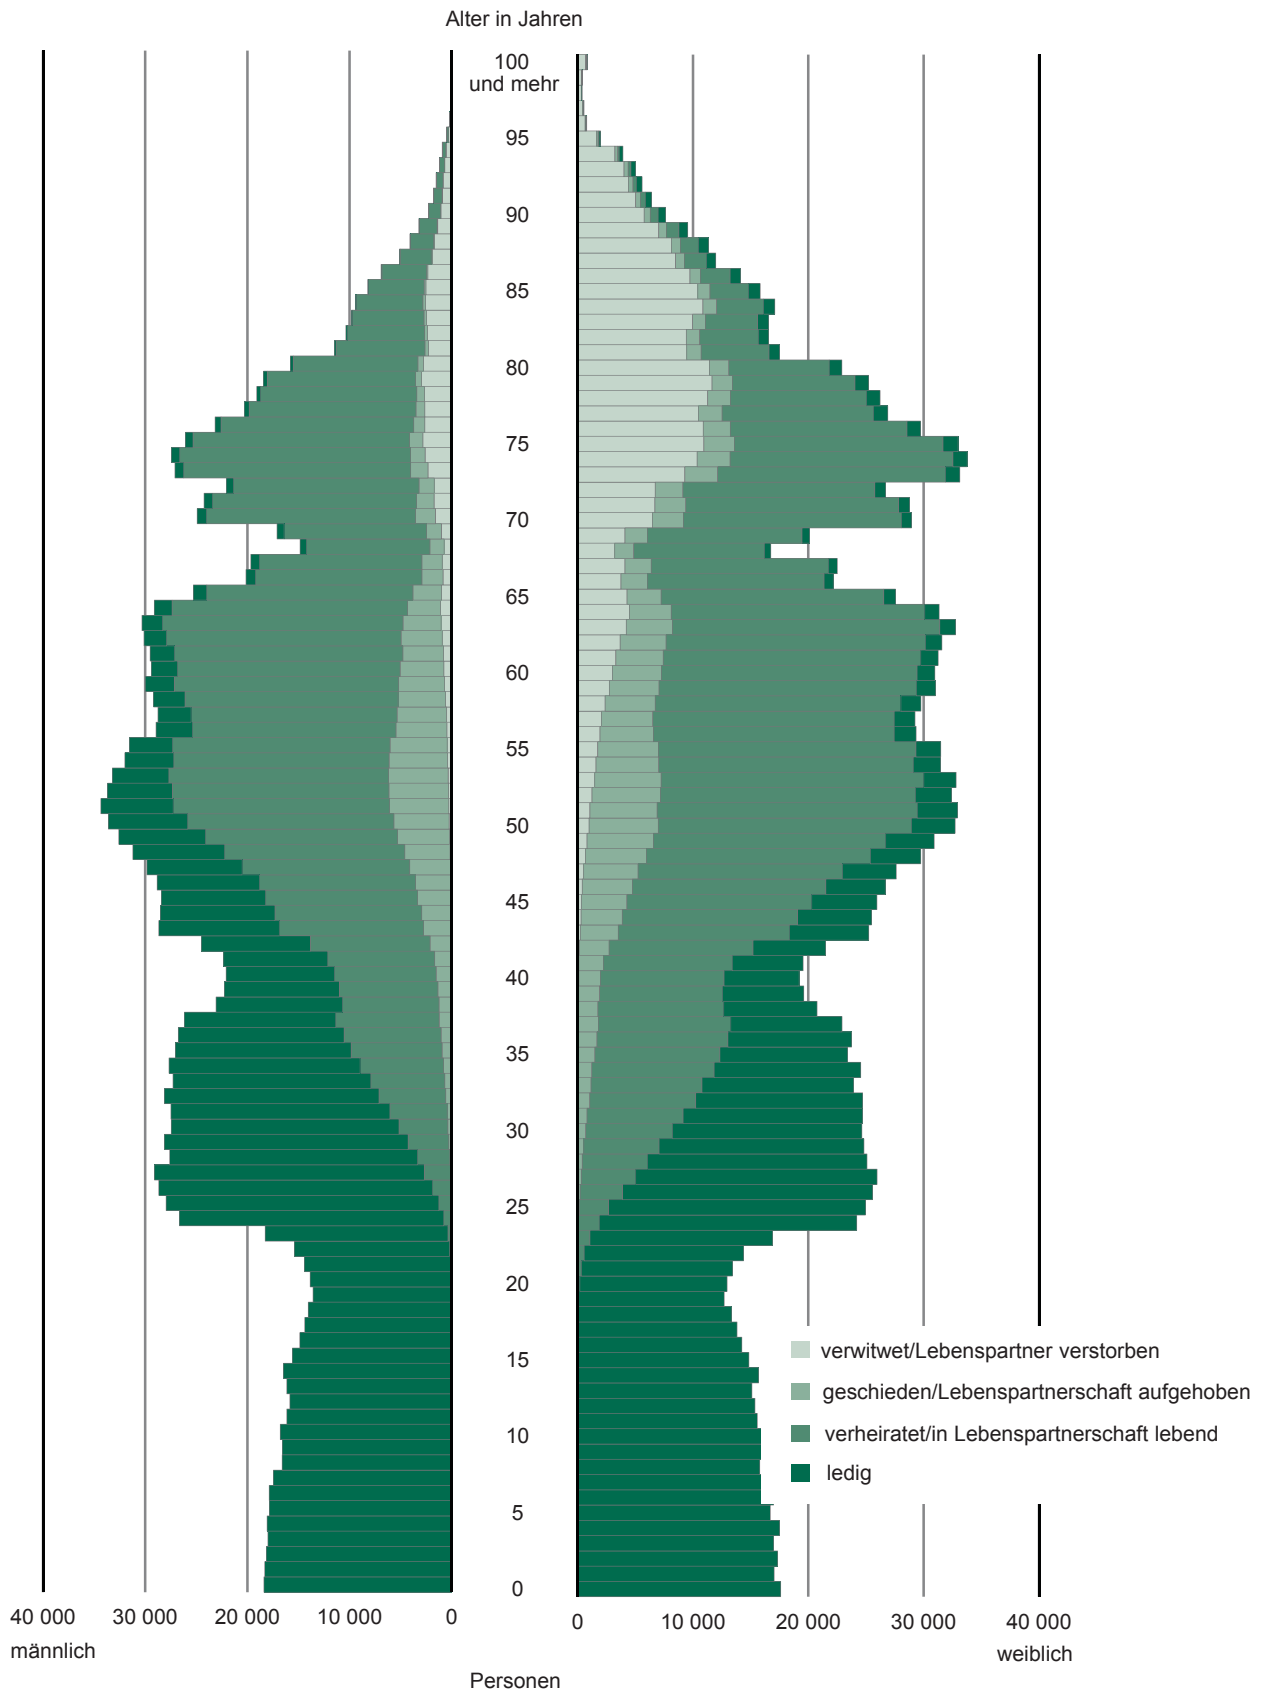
Alter in Jahren

100 und mehr
95
90
85
80
75
70
65
60
55
50
45
40
35
30
25
20
15
10
5
0

40 000
30 000
20 000
10 000
0
männlich

0
10 000
20 000
30 000
40 000
weiblich

Personen

verwitwet/Lebenspartner verstorben
geschieden/Lebenspartnerschaft aufgehoben
verheiratet/in Lebenspartnerschaft lebend
ledig